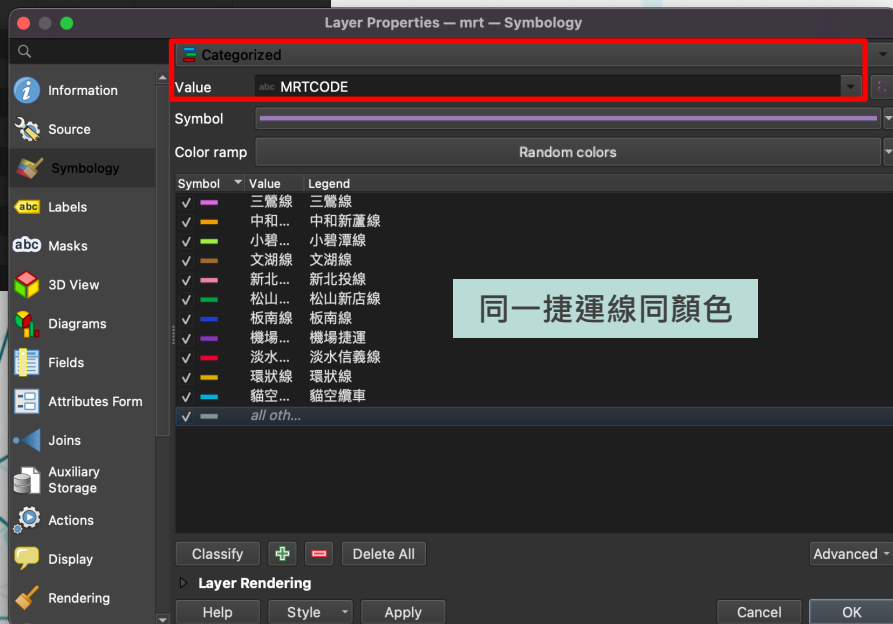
Layer Properties — mrt — Symbology

Information
Source
Symbology
Labels
Masks
3D View
Diagrams
Fields
Attributes Form
Joins
Auxiliary Storage
Actions
Display
Rendering

Categorized

Value abc MRTCODE

Symbol

Color ramp Random colors

| Symbol | Value | Legend |
|---|---|---|
| ✓ | 三鶯線 | 三鶯線 |
| ✓ | 中和... | 中和新蘆線 |
| ✓ | 小碧... | 小碧潭線 |
| ✓ | 文湖線 | 文湖線 |
| ✓ | 新北... | 新北投線 |
| ✓ | 松山... | 松山新店線 |
| ✓ | 板南線 | 板南線 |
| ✓ | 機場... | 機場捷運 |
| ✓ | 淡水... | 淡水信義線 |
| ✓ | 環狀線 | 環狀線 |
| ✓ | 貓空... | 貓空纜車 |
| ✓ | all oth... | |

同一捷運線同顏色

Classify
Delete All
Advanced
Layer Rendering
Help
Style
Apply
Cancel
OK